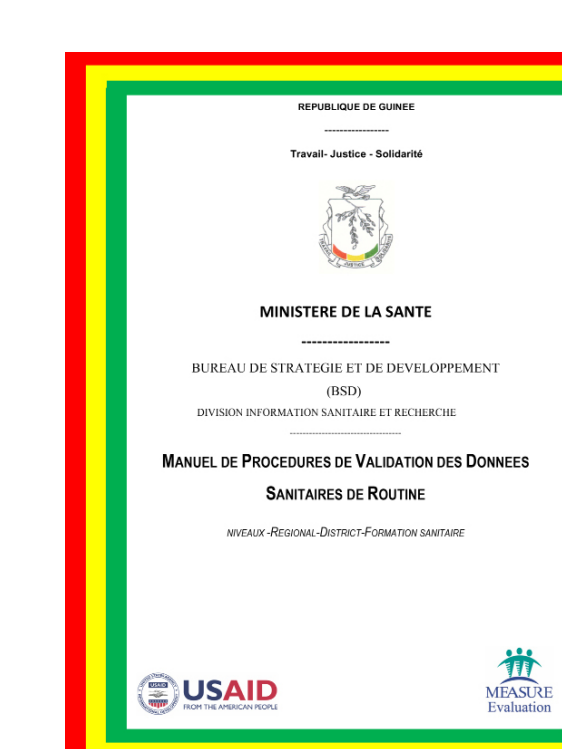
REPUBLIQUE DE GUINEE

-----------------

Travail- Justice - Solidarité

MINISTERE DE LA SANTE

-----------------

BUREAU DE STRATEGIE ET DE DEVELOPPEMENT

(BSD)

DIVISION INFORMATION SANITAIRE ET RECHERCHE

-----------------------------------

MANUEL DE PROCEDURES DE VALIDATION DES DONNEES SANITAIRES DE ROUTINE

NIVEAUX -REGIONAL-DISTRICT-FORMATION SANITAIRE

USAID
FROM THE AMERICAN PEOPLE

MEASURE
Evaluation